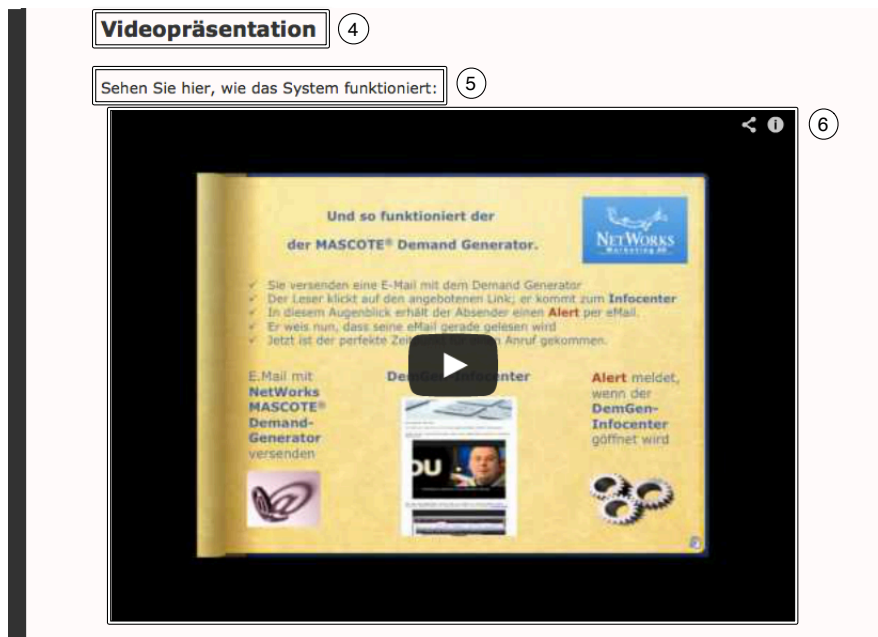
Videopräsentation

4

Sehen Sie hier, wie das System funktioniert:

5

6

Und so funktioniert der

der MASCOTE® Demand Generator.

NetWorks
Marketing AG

✓ Sie versenden eine E-Mail mit dem Demand Generator
✓ Der Leser klickt auf den angebotenen Link; er kommt zum Infocenter
✓ In diesem Augenblick erhält der Absender einen Alert per eMail.
✓ Er weis nun, dass seine eMail gerade gelesen wird
✓ Jetzt ist der perfekte Zei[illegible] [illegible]n Anruf gekommen.

E.Mail mit NetWorks MASCOTE® Demand-Generator versenden

DemGen-Infocenter

Alert meldet, wenn der DemGen-Infocenter göffnet wird

DU